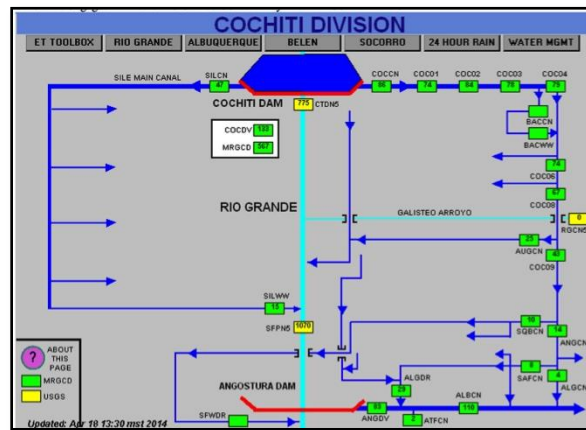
COCHITI DIVISION

ET TOOLBOX | RIO GRANDE | ALBUQUERQUE | BELEN | SOCORRO | 24 HOUR RAIN | WATER MGMT

SILE MAIN CANAL
SILCN 47
COCCN 86
COC01 74
COC02 64
COC03 78
COC04 79
COCHITI DAM
775 CTDN5
COCDV 130
MRGCD 567
BACCN
BACWW
74
COC06
67
COC08
RIO GRANDE
GALISTEO ARROYO
6
RGCN5
25
AUGCN
43
COC09
SILWW 18
SFPN5 1070
59
SQBCN
14
ANGCN
ABOUT THIS PAGE
MRGCD
USGS
ALGDR
29
5
SAFCN
4
ALGCN
ANGOSTURA DAM
ALBCN
110
SFWDR
93
ANGDV
2
ATFCN
Updated: Apr 10 13:30 mst 2014